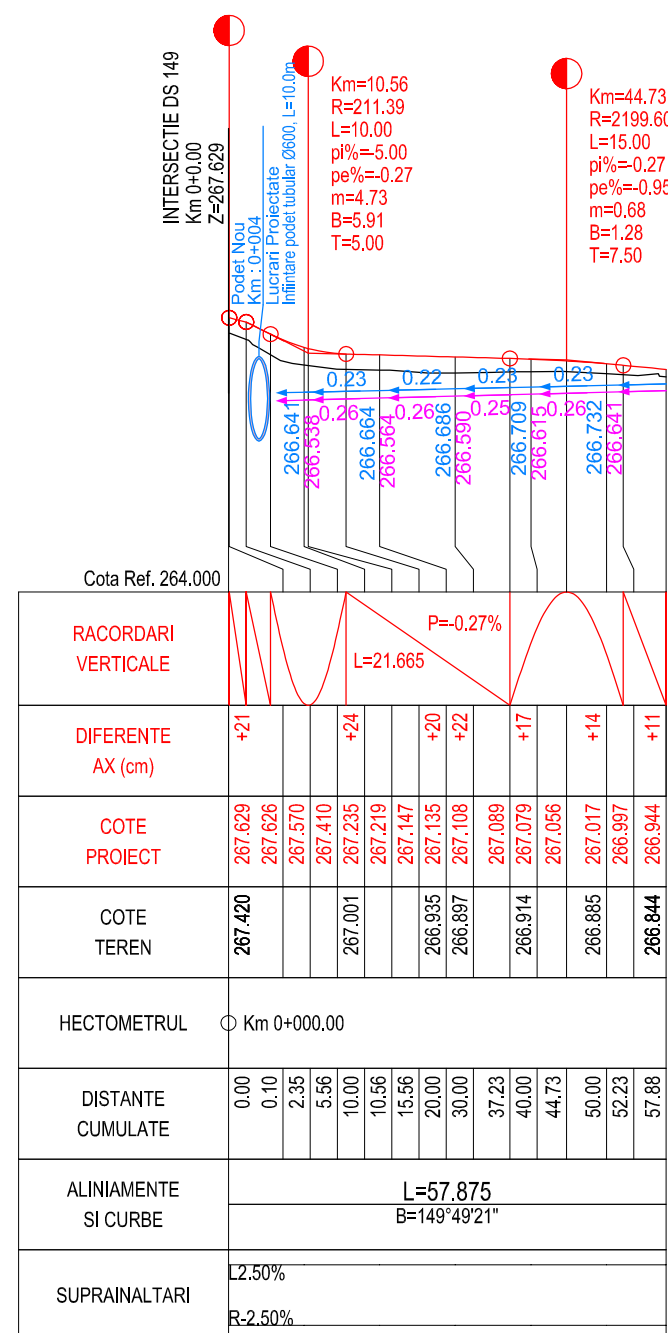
INTERSECTIE DS 149
Km 0+0.00
Z=267.629

Podet Nou
Km : 0+004
Lucrari Proiectate
Infiintare podet tubular Ø600, L=10.0m

Km=10.56
R=211.39
L=10.00
pi%=-5.00
pe%=-0.27
m=4.73
B=5.91
T=5.00

Km=44.73
R=2199.60
L=15.00
pi%=-0.27
pe%=-0.95
m=0.68
B=1.28
T=7.50

0.23
0.22
0.23
0.23
0.26
0.266
0.25
0.26
266.641
266.538
266.664
266.564
266.686
266.590
266.709
266.615
266.732
266.641

Cota Ref. 264.000

| RACORDARI VERTICALE | P=-0.27% L=21.665 |
|---|---|
| DIFERENTE AX (cm) | +21 +24 +20 +22 +17 +14 +11 |
| COTE PROIECT | 267.629 267.626 267.570 267.410 267.235 267.219 267.147 267.135 267.108 267.089 267.079 267.056 267.017 266.997 266.944 |
| COTE TEREN | 267.420 267.001 266.935 266.897 266.914 266.885 266.844 |
| HECTOMETRUL | Km 0+000.00 |
| DISTANTE CUMULATE | 0.00 0.10 2.35 5.56 10.00 10.56 15.56 20.00 30.00 37.23 40.00 44.73 50.00 52.23 57.88 |
| ALINIAMENTE SI CURBE | L=57.875 B=149°49'21" |
| SUPRAINALTARI | L2.50% R-2.50% |